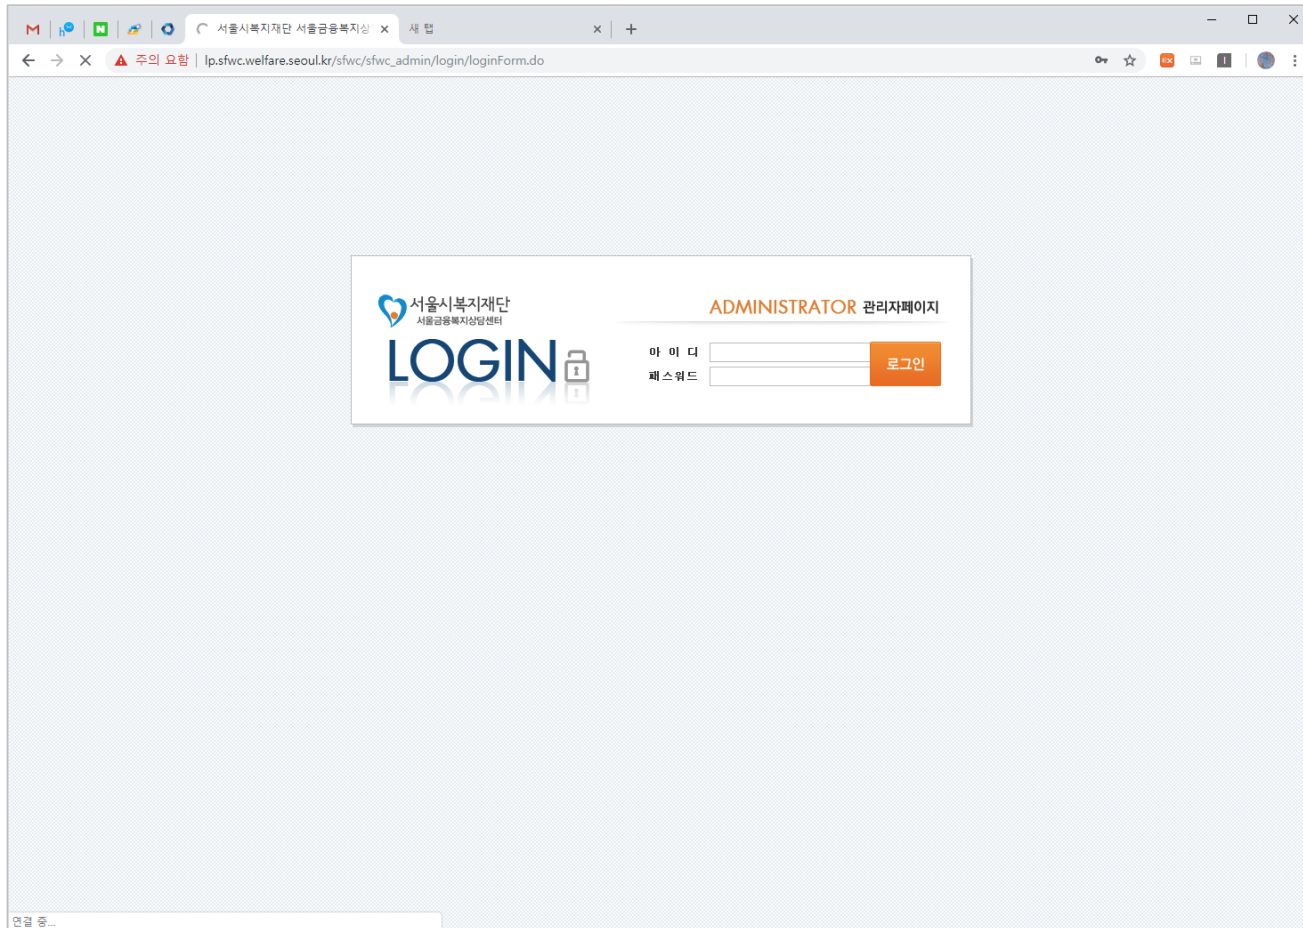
서울시복지재단 서울금융복지상 ×
새 탭 ×
+

주의 요함 | lp.sfwc.welfare.seoul.kr/sfwc/sfwc_admin/login/loginForm.do

서울시복지재단
서울금융복지상담센터
LOGIN

ADMINISTRATOR 관리자페이지
아 이 디
패스워드
로그인

연결 중...